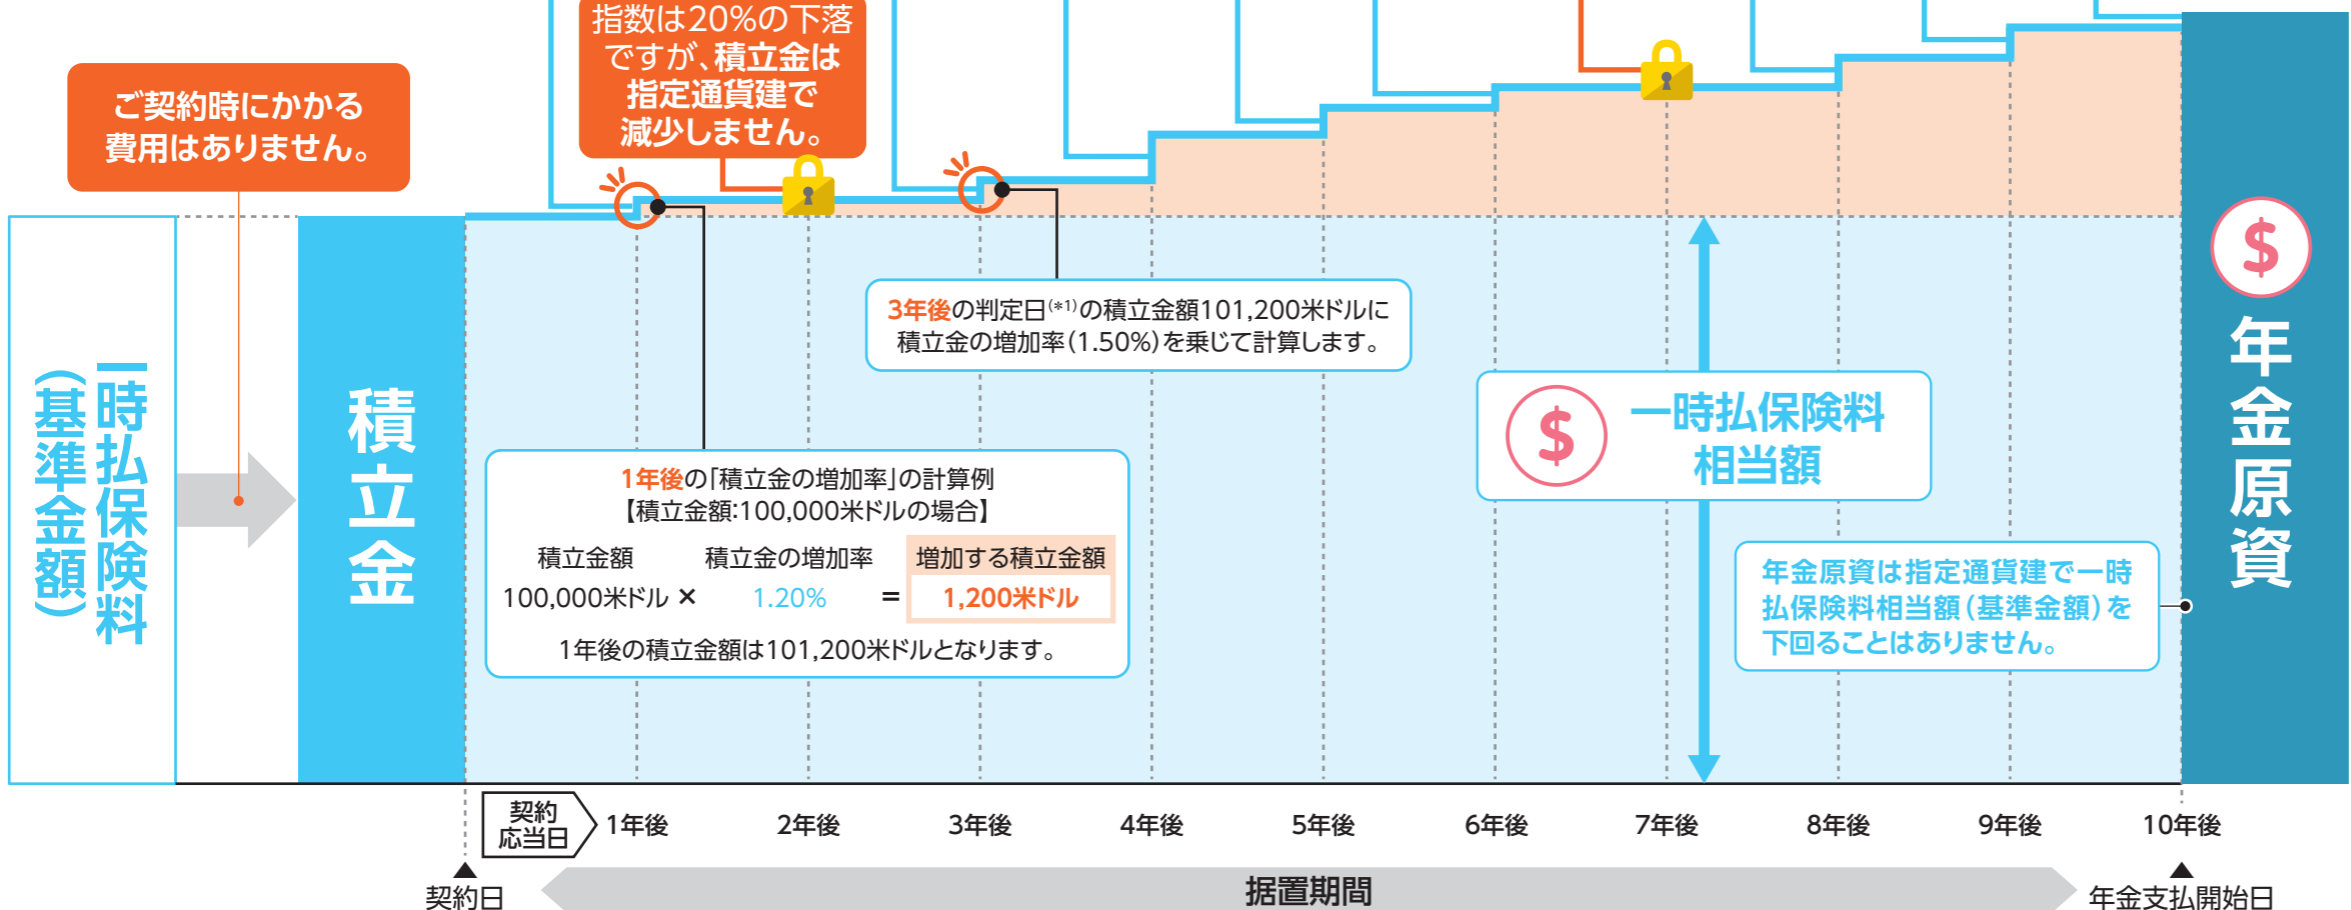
ご契約時にかかる費用はありません。

指数は20%の下落ですが、積立金は指定通貨建で減少しません。

一時払保険料(基準金額)

積立金

3年後の判定日(*1)の積立金額101,200米ドルに積立金の増加率(1.50%)を乗じて計算します。

1年後の「積立金の増加率」の計算例
【積立金額:100,000米ドルの場合】

| 積立金額 | | 積立金の増加率 | | 増加する積立金額 |
|---|---|---|---|---|
| 100,000米ドル | × | 1.20% | = | 1,200米ドル |

1年後の積立金額は101,200米ドルとなります。

一時払保険料相当額

年金原資は指定通貨建で一時払保険料相当額(基準金額)を下回ることはありません。

年金原資

契約応当日 1年後 2年後 3年後 4年後 5年後 6年後 7年後 8年後 9年後 10年後

契約日 据置期間 年金支払開始日